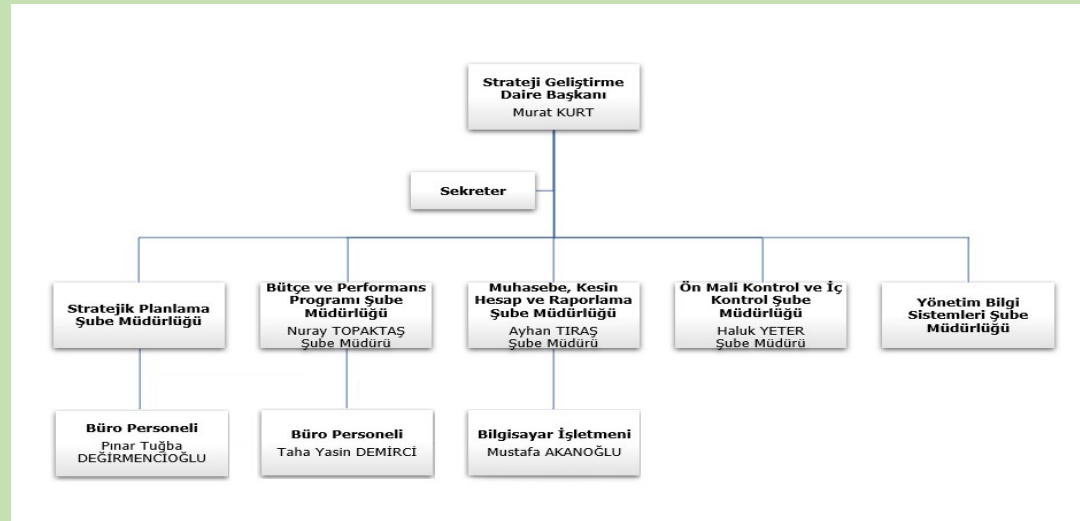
Strateji Geliştirme Daire Başkanı
Murat KURT

Sekreter

Stratejik Planlama Şube Müdürlüğü

Bütçe ve Performans Programı Şube Müdürlüğü
Nuray TOPAKTAŞ
Şube Müdürü

Muhasebe, Kesin Hesap ve Raporlama Şube Müdürlüğü
Ayhan TIRAŞ
Şube Müdürü

Ön Mali Kontrol ve İç Kontrol Şube Müdürlüğü
Haluk YETER
Şube Müdürü

Yönetim Bilgi Sistemleri Şube Müdürlüğü

Büro Personeli
Pınar Tuğba DEĞİRMENCİOĞLU

Büro Personeli
Taha Yasin DEMİRCİ

Bilgisayar İşletmeni
Mustafa AKANOĞLU